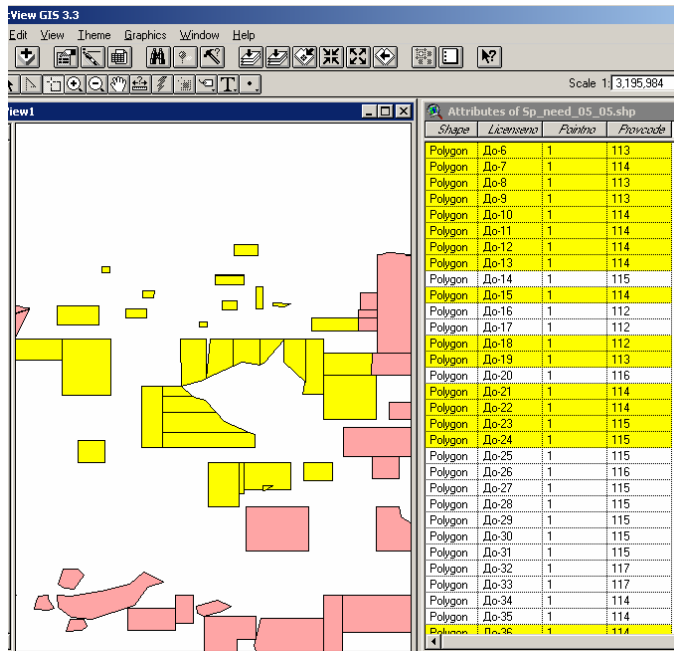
cView GIS 3.3
Edit View Theme Graphics Window Help
Scale 1: 3,195,984
View1
Attributes of Sp_need_05_05.shp

| Shape | Licenseno | Pointno | Provcode |
|---|---|---|---|
| Polygon | До-6 | 1 | 113 |
| Polygon | До-7 | 1 | 114 |
| Polygon | До-8 | 1 | 113 |
| Polygon | До-9 | 1 | 113 |
| Polygon | До-10 | 1 | 114 |
| Polygon | До-11 | 1 | 114 |
| Polygon | До-12 | 1 | 114 |
| Polygon | До-13 | 1 | 114 |
| Polygon | До-14 | 1 | 115 |
| Polygon | До-15 | 1 | 114 |
| Polygon | До-16 | 1 | 112 |
| Polygon | До-17 | 1 | 112 |
| Polygon | До-18 | 1 | 112 |
| Polygon | До-19 | 1 | 113 |
| Polygon | До-20 | 1 | 116 |
| Polygon | До-21 | 1 | 114 |
| Polygon | До-22 | 1 | 114 |
| Polygon | До-23 | 1 | 115 |
| Polygon | До-24 | 1 | 115 |
| Polygon | До-25 | 1 | 115 |
| Polygon | До-26 | 1 | 116 |
| Polygon | До-27 | 1 | 115 |
| Polygon | До-28 | 1 | 115 |
| Polygon | До-29 | 1 | 115 |
| Polygon | До-30 | 1 | 115 |
| Polygon | До-31 | 1 | 115 |
| Polygon | До-32 | 1 | 117 |
| Polygon | До-33 | 1 | 117 |
| Polygon | До-34 | 1 | 114 |
| Polygon | До-35 | 1 | 114 |
| Polygon | До-36 | 1 | 114 |